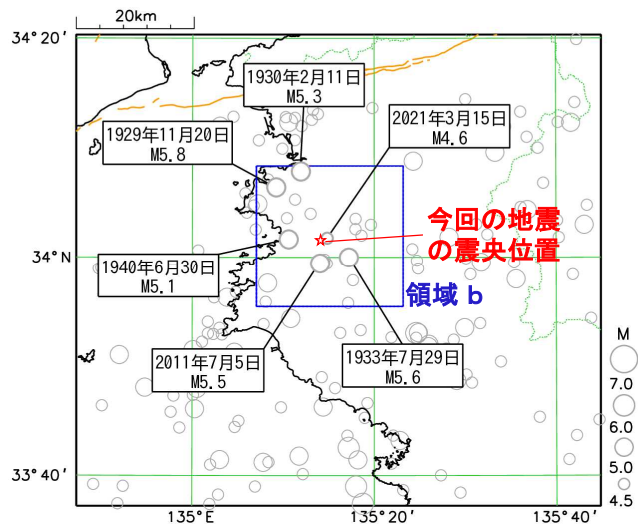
20km

34°20′

1930年2月11日
M5.3

1929年11月20日
M5.8

2021年3月15日
M4.6

今回の地震
の震央位置

34°N

1940年6月30日
M5.1

領域 b

M

2011年7月5日
M5.5

1933年7月29日
M5.6

7.0

6.0

5.0

4.5

33°40′

135°E

135°20′

135°40′